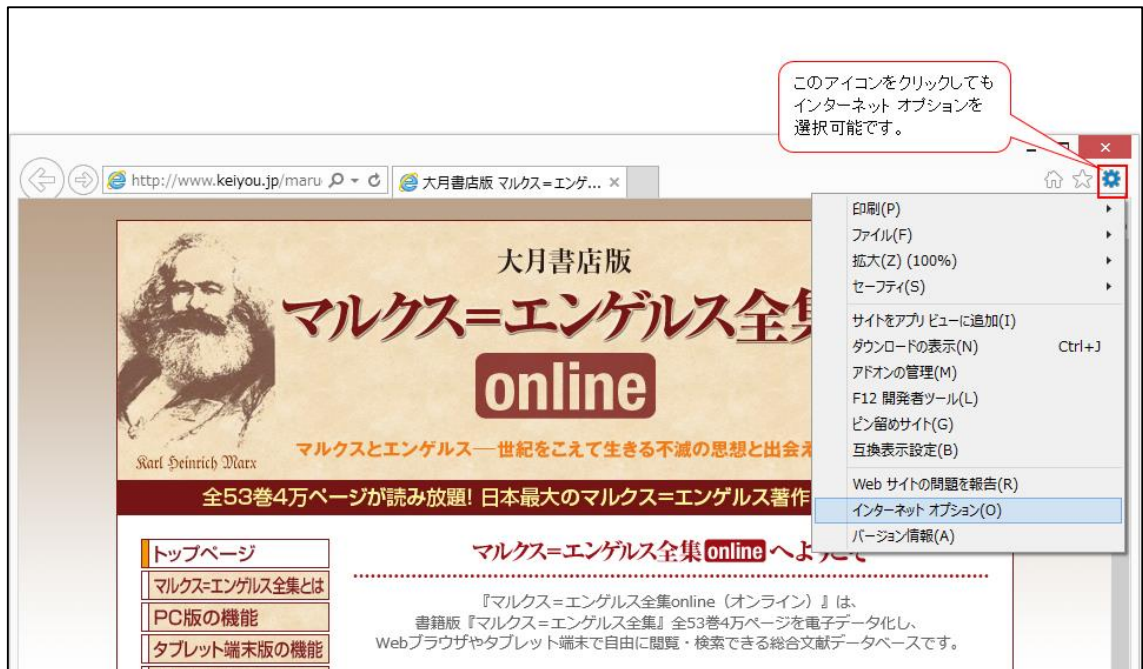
このアイコンをクリックしても
インターネット オプションを
選択可能です。

http://www.keiyou.jp/maru
大月書店版 マルクス=エング... ×

印刷(P)
ファイル(F)
拡大(Z) (100%)
セーフティ(S)
サイトをアプリ ビューに追加(I)
ダウンロードの表示(N) Ctrl+J
アドオンの管理(M)
F12 開発者ツール(L)
ピン留めサイト(G)
互換表示設定(B)
Web サイトの問題を報告(R)
インターネット オプション(O)
バージョン情報(A)

大月書店版
マルクス=エンゲルス全集
online
マルクスとエンゲルス—世紀をこえて生きる不滅の思想と出会え
Karl Heinrich Marx
全53巻4万ページが読み放題! 日本最大のマルクス=エンゲルス著作

トップページ
マルクス=エンゲルス全集とは
PC版の機能
タブレット端末版の機能

マルクス=エンゲルス全集 online へようこそ

『マルクス=エンゲルス全集online（オンライン）』は、
書籍版『マルクス=エンゲルス全集』全53巻4万ページを電子データ化し、
Webブラウザやタブレット端末で自由に閲覧・検索できる総合文献データベースです。